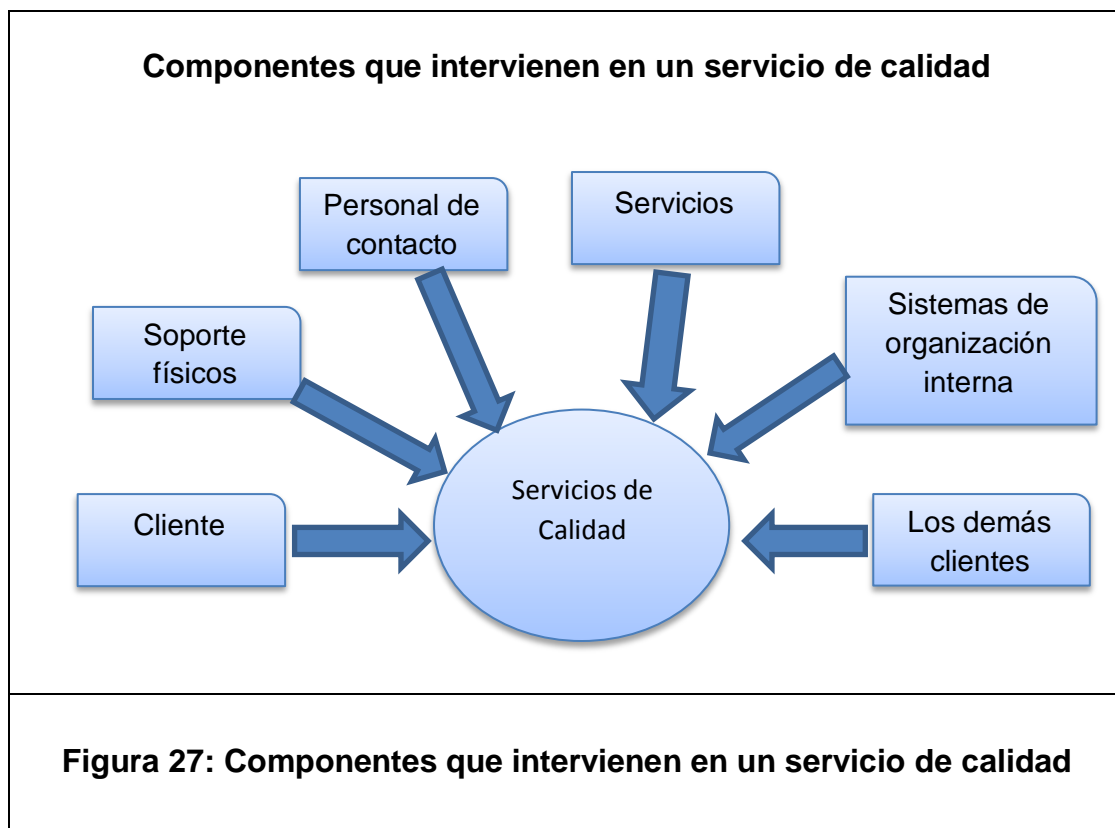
Componentes que intervienen en un servicio de calidad

Personal de contacto

Servicios

Soporte físicos

Sistemas de organización interna

Servicios de Calidad

Cliente

Los demás clientes

Figura 27: Componentes que intervienen en un servicio de calidad